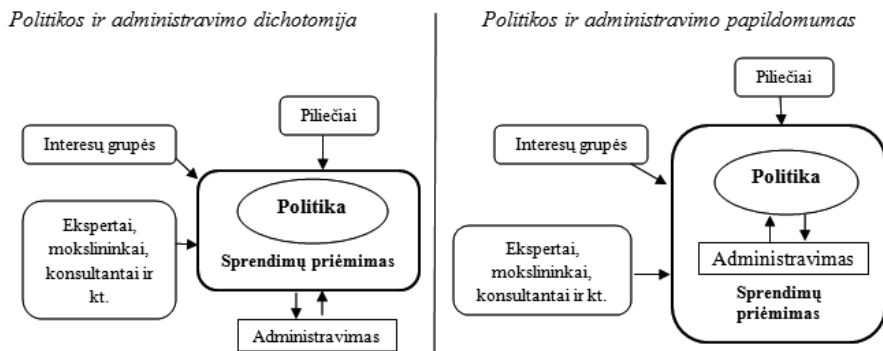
Politikos ir administravimo dichotomija

Piliečiai

Interesų grupės

Politika

Ekspertai, mokslininkai, konsultantai ir kt.

Sprendimų priėmimas

Administravimas

Politikos ir administravimo papildomumas

Piliečiai

Interesų grupės

Politika

Ekspertai, mokslininkai, konsultantai ir kt.

Administravimas

Sprendimų priėmimas